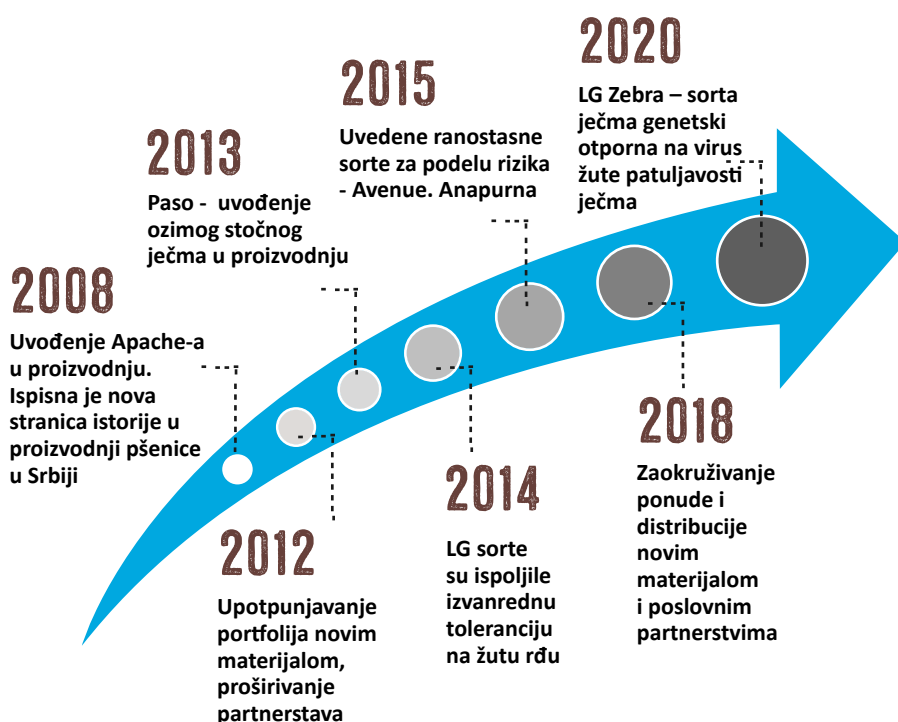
2008

Uvođenje Apache-a u proizvodnju. Ispisna je nova stranica istorije u proizvodnji pšenice u Srbiji

2012

Upotpunjavanje portfolija novim materijalom, proširivanje partnerstava

2013

Paso - uvođenje ozimog stočnog ječma u proizvodnju

2014

LG sorte su ispoljile izvanrednu toleranciju na žutu rđu

2015

Uvedene ranostasne sorte za podelu rizika - Avenue. Anapurna

2018

Zaokruživanje ponude i distribucije novim materijalom i poslovnim partnerstvima

2020

LG Zebra – sorta ječma genetski otporna na virus žute patuljavosti ječma